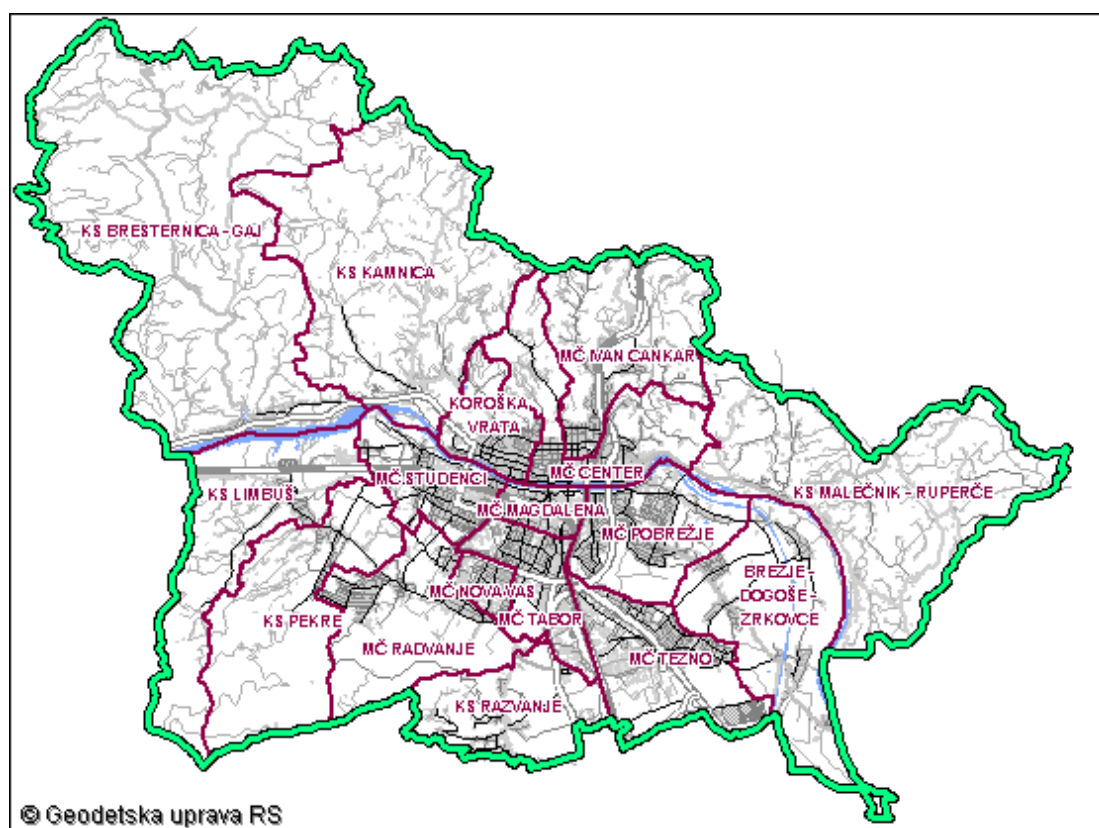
KS BRESTERNICA - GAJ

KS KAMNICA

MČ IVAN CANKAR

KOROŠKA VRATA

MČ CENTER

MČ STUDENCI

KS LIMBUŠ

MČ MAGDALENA

MČ POBREŽJE

KS MALEČNIK - RUPERČE

MČ NOVA VAS

MČ TABOR

BREZJE - DOGOŠE - ZRKOVCE

KS PEKRE

MČ RADVANJE

MČ TEZNO

KS RAZVANJE

© Geodetska uprava RS